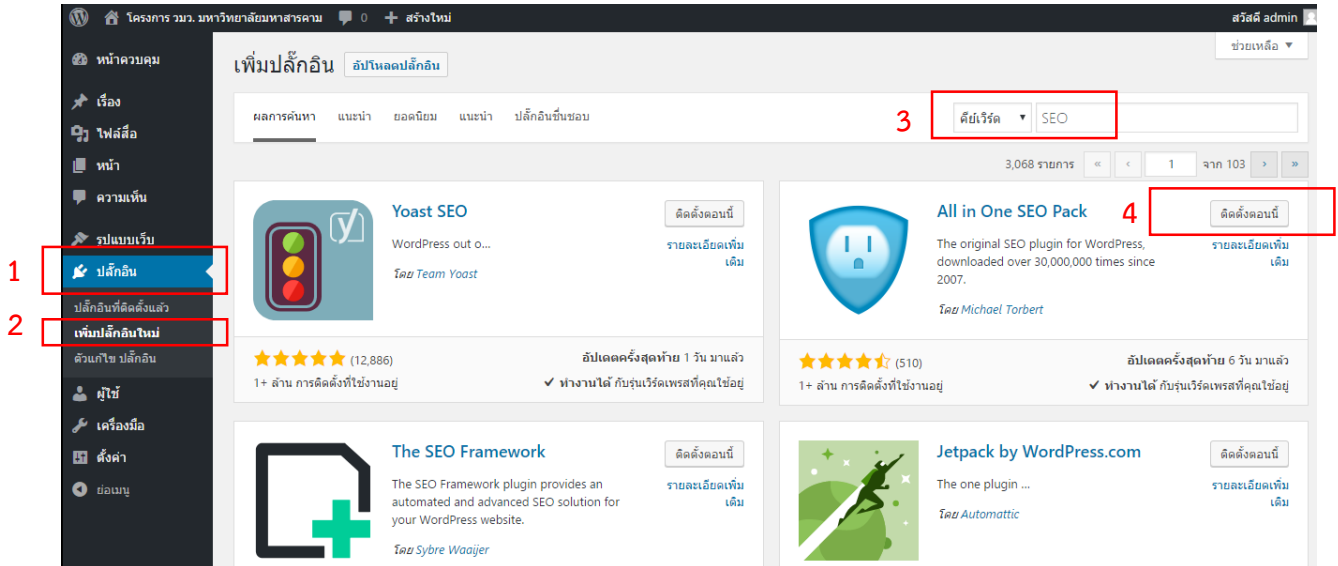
โครงการ วมว. มหาวิทยาลัยมหาสารคาม 0 สร้างใหม่ สวัสดี admin

ช่วยเหลือ ▼

หน้าควบคุม
เรื่อง
ไฟล์สื่อ
หน้า
ความเห็น
รูปแบบเว็บ
1 ปลั๊กอิน
ปลั๊กอินที่ติดตั้งแล้ว
2 เพิ่มปลั๊กอินใหม่
ตัวแก้ไข ปลั๊กอิน
ผู้ใช้
เครื่องมือ
ตั้งค่า
ย่อเมนู

เพิ่มปลั๊กอิน อัปโหลดปลั๊กอิน

ผลการค้นหา แนะนำ ยอดนิยม แนะนำ ปลั๊กอินที่ชอบ

3 คีย์เวิร์ด ▼ SEO

3,068 รายการ « ‹ 1 จาก 103 › »

Yoast SEO
WordPress out o...
โดย Team Yoast
ติดตั้งตอนนี้
รายละเอียดเพิ่มเติม
(12,886)
อัปเดตครั้งสุดท้าย 1 วัน มาแล้ว
1+ ล้าน การติดตั้งที่ใช้งานอยู่
✔ ทำงานได้ กับรุ่นเวิร์ดเพรสที่คุณใช้อยู่

All in One SEO Pack
4 ติดตั้งตอนนี้
รายละเอียดเพิ่มเติม
The original SEO plugin for WordPress, downloaded over 30,000,000 times since 2007.
โดย Michael Torbert
(510)
อัปเดตครั้งสุดท้าย 6 วัน มาแล้ว
1+ ล้าน การติดตั้งที่ใช้งานอยู่
✔ ทำงานได้ กับรุ่นเวิร์ดเพรสที่คุณใช้อยู่

The SEO Framework
ติดตั้งตอนนี้
รายละเอียดเพิ่มเติม
The SEO Framework plugin provides an automated and advanced SEO solution for your WordPress website.
โดย Sybre Waaijer

Jetpack by WordPress.com
ติดตั้งตอนนี้
รายละเอียดเพิ่มเติม
The one plugin ...
โดย Automattic